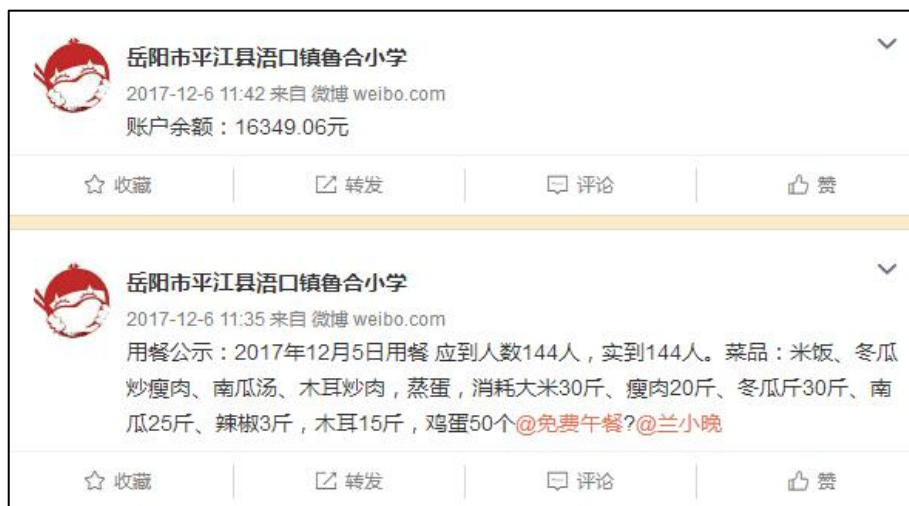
岳阳市平江县浯口镇鲁合小学
2017-12-6 11:42 来自 微博 weibo.com
账户余额：16349.06元

收藏 转发 评论 赞

岳阳市平江县浯口镇鲁合小学
2017-12-6 11:35 来自 微博 weibo.com
用餐公示：2017年12月5日用餐 应到人数144人，实到144人。菜品：米饭、冬瓜炒瘦肉、南瓜汤、木耳炒肉，蒸蛋，消耗大米30斤、瘦肉20斤、冬瓜斤30斤、南瓜25斤、辣椒3斤，木耳15斤，鸡蛋50个@免费午餐?@兰小晚

收藏 转发 评论 赞